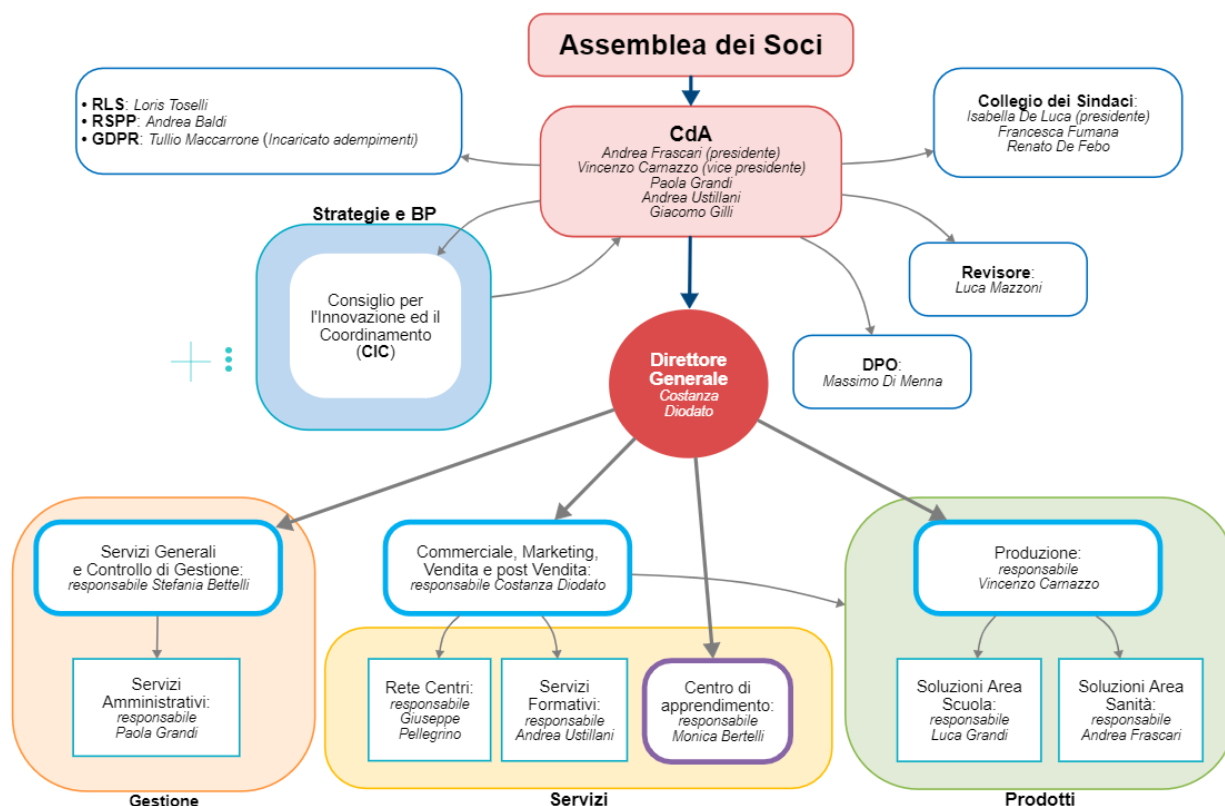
Assemblea dei Soci

• RLS: Loris Toselli
• RSPP: Andrea Baldi
• GDPR: Tullio Maccarrone (Incaricato adempimenti)

CdA
Andrea Frascari (presidente)
Vincenzo Carnazzo (vice presidente)
Paola Grandi
Andrea Ustillani
Giacomo Gilli

Collegio dei Sindaci:
Isabella De Luca (presidente)
Francesca Fumana
Renato De Febo

Strategie e BP

Consiglio per l'Innovazione ed il Coordinamento (CIC)

Revisore:
Luca Mazzoni

DPO:
Massimo Di Menna

Direttore Generale
Costanza Diodato

Servizi Generali e Controllo di Gestione:
responsabile Stefania Bettelli

Commerciale, Marketing, Vendita e post Vendita:
responsabile Costanza Diodato

Produzione:
responsabile
Vincenzo Carnazzo

Servizi Amministrativi:
responsabile
Paola Grandi

Rete Centri:
responsabile
Giuseppe Pellegrino

Servizi Formativi:
responsabile
Andrea Ustillani

Centro di apprendimento:
responsabile
Monica Bertelli

Soluzioni Area Scuola:
responsabile
Luca Grandi

Soluzioni Area Sanità:
responsabile
Andrea Frascari

Gestione

Servizi

Prodotti